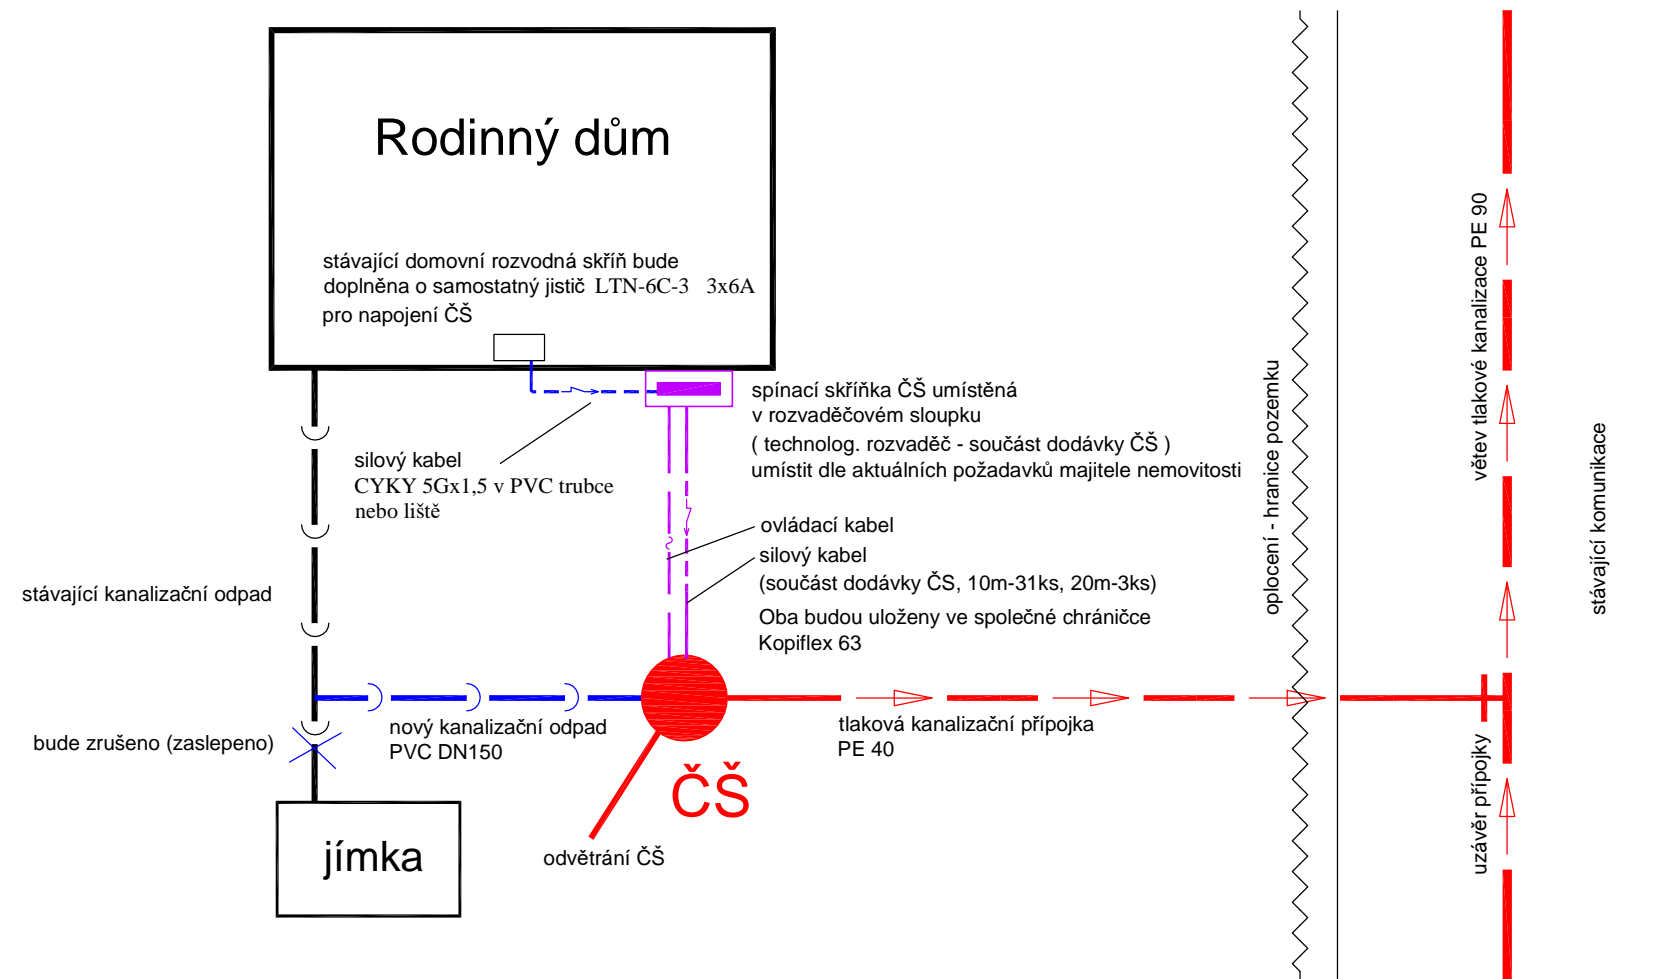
Rodinný dům

stávající domovní rozvodná skříň bude doplněna o samostatný jistič LTN-6C-3 3x6A pro napojení ČŠ

spínací skříňka ČŠ umístěná v rozvaděčovém sloupku ( technolog. rozvaděč - součást dodávky ČŠ ) umístit dle aktuálních požadavků majitele nemovitosti

silový kabel CYKY 5Gx1,5 v PVC trubce nebo liště

ovládací kabel
silový kabel (součást dodávky ČS, 10m-31ks, 20m-3ks)
Oba budou uloženy ve společné chráničce Kopiflex 63

stávající kanalizační odpad

bude zrušeno (zaslepeno)

nový kanalizační odpad PVC DN150

tlaková kanalizační přípojka PE 40

ČŠ

odvětrání ČŠ

jímka

oplocení - hranice pozemku

větev tlakové kanalizace PE 90

uzávěr přípojky

stávající komunikace